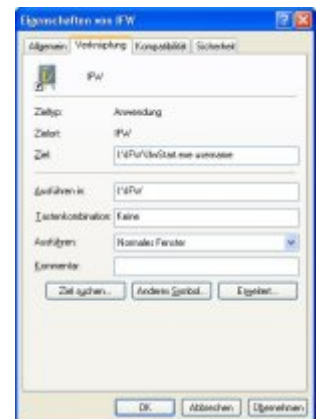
Eigenschaften von IFW

Allgemein | Verknüpfung | Kompatibilität | Sicherheit

IFW

Zieltyp: Anwendung

Zielort: IFW

Ziel: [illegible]

Ausführen in: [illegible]

Tastenkombination: Keine

Ausführen: Normales Fenster

Kommentar:

Ziel suchen... | Anderes Symbol... | Erweitert...

OK | Abbrechen | Übernehmen